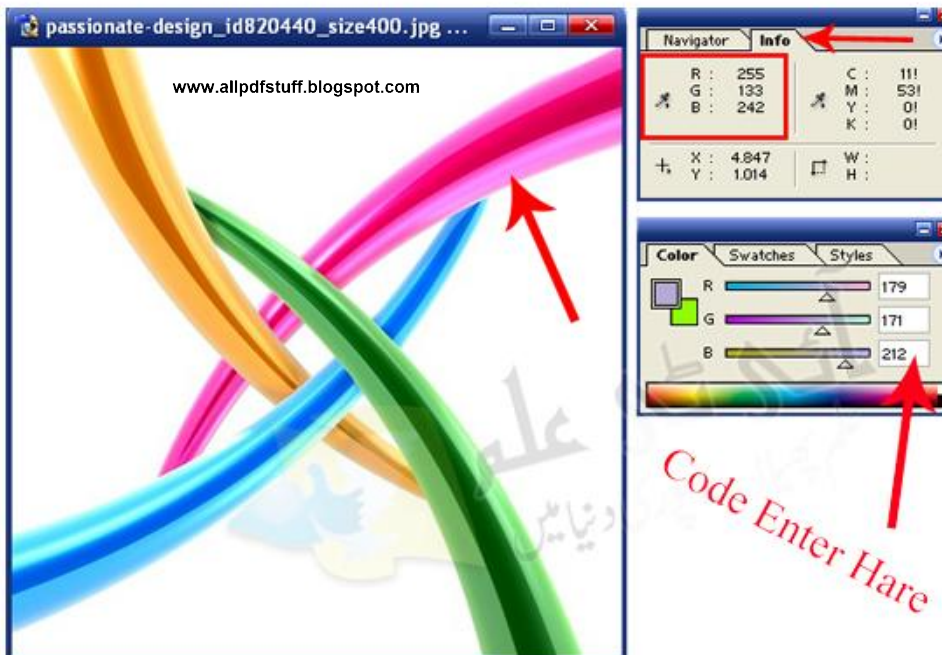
passionate-design_id820440_size400.jpg ...

www.allpdfstuff.blogspot.com

Navigator Info

R : 255
G : 133
B : 242

C : 11!
M : 53!
Y : 0!
K : 0!

X : 4.847
Y : 1.014

W :
H :

Color Swatches Styles

R 179
G 171
B 212

Code Enter Hare